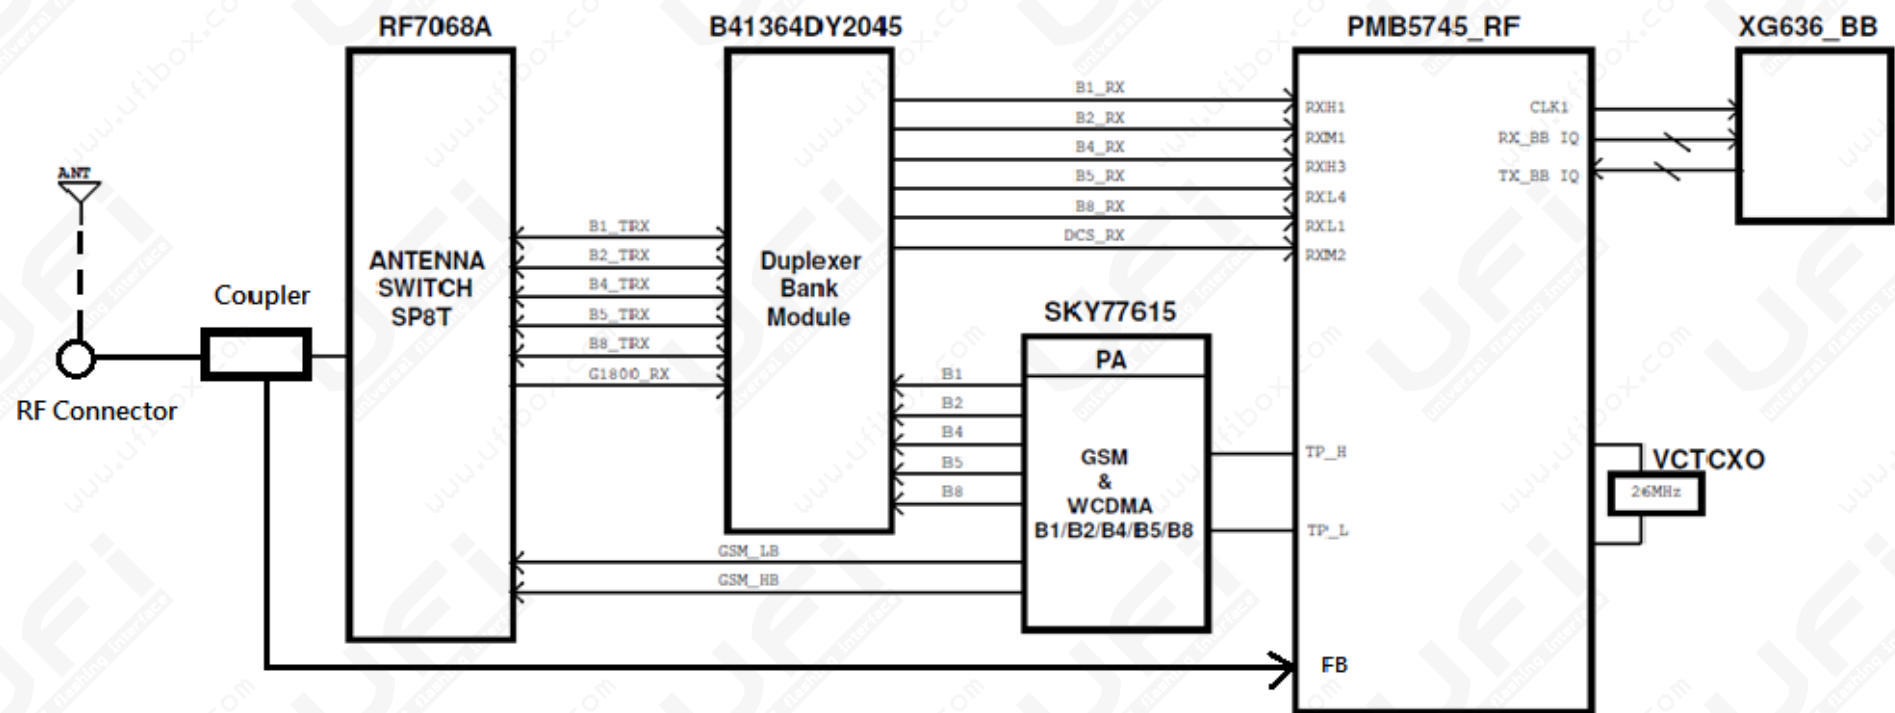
RF7068A
B41364DY2045
PMB5745_RF
XG636_BB

ANT

Coupler

RF Connector

ANTENNA SWITCH SP8T

B1_TRX
B2_TRX
B4_TRX
B5_TRX
B8_TRX
G1800_RX

Duplexer Bank Module

B1_RX
B2_RX
B4_RX
B5_RX
B8_RX
DCS_RX

RXH1
RXM1
RXH3
RXL4
RXL1
RXM2

CLK1
RX_BB IQ
TX_BB IQ

SKY77615
PA
GSM & WCDMA B1/B2/B4/B5/B8

B1
B2
B4
B5
B8

GSM_LB
GSM_HB

TP_H
TP_L

VCTCXO
26MHz

FB